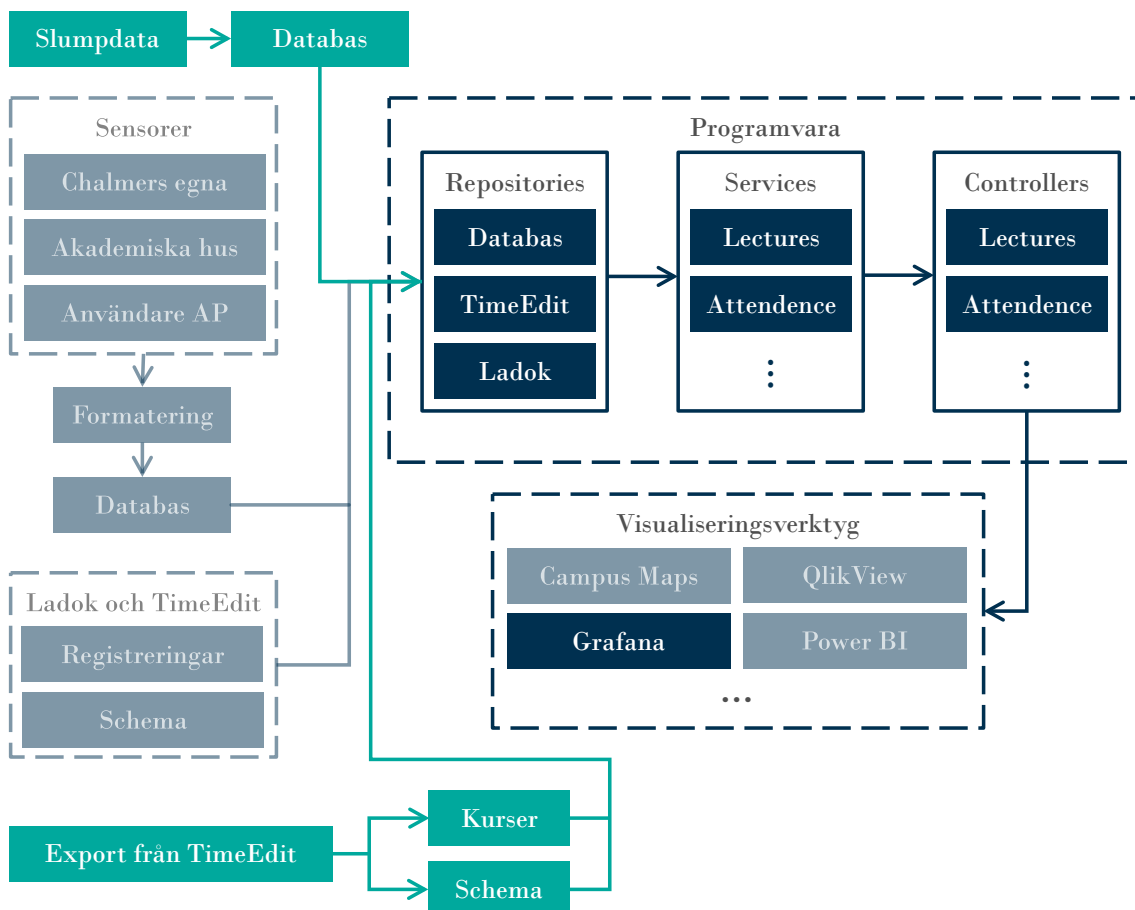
Slumpdata
Databas

Sensorer
Chalmers egna
Akademiska hus
Användare AP

Formatering
Databas

Ladok och TimeEdit
Registreringar
Schema

Programvara
Repositories
Databas
TimeEdit
Ladok

Services
Lectures
Attendence
⋮

Controllers
Lectures
Attendence
⋮

Visualiseringsverktyg
Campus Maps
QlikView
Grafana
Power BI
...

Export från TimeEdit
Kurser
Schema